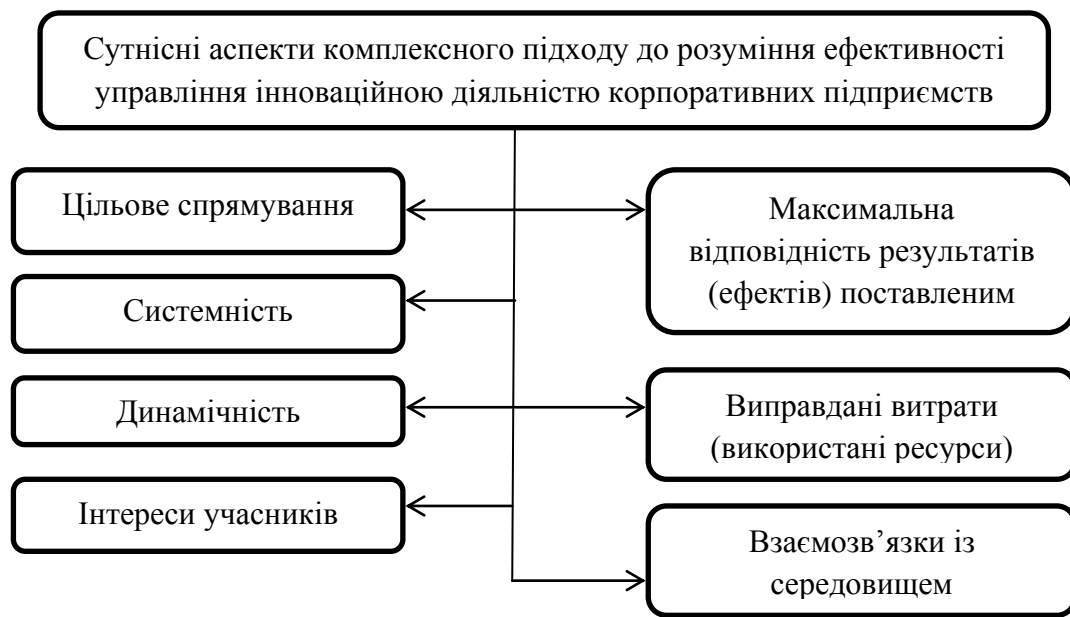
Сутнісні аспекти комплексного підходу до розуміння ефективності управління інноваційною діяльністю корпоративних підприємств

Цільове спрямування

Максимальна відповідність результатів (ефектів) поставленим

Системність

Динамічність

Виправдані витрати (використані ресурси)

Інтереси учасників

Взаємозв’язки із середовищем